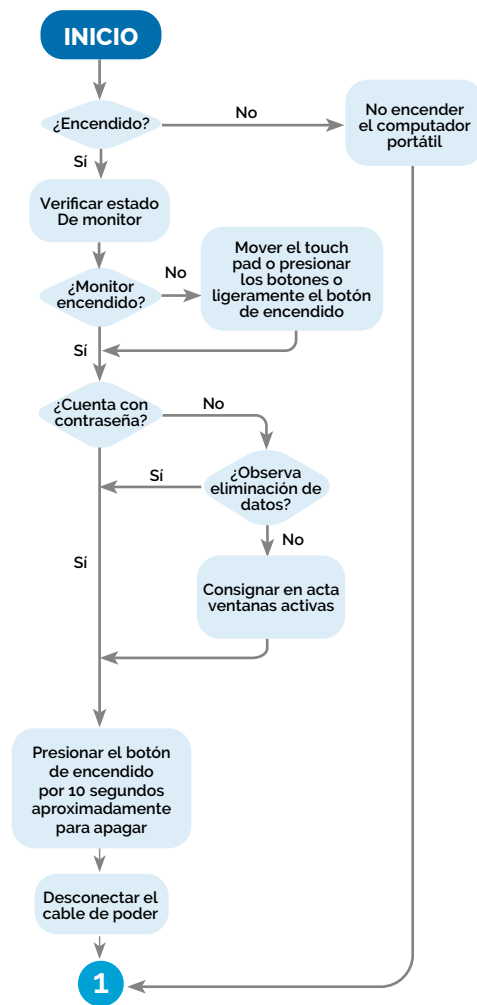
INICIO

¿Encendido?

No

No encender el computador portátil

Sí

Verificar estado De monitor

¿Monitor encendido?

No

Mover el touch pad o presionar los botones o ligeramente el botón de encendido

Sí

¿Cuenta con contraseña?

No

Sí

¿Observa eliminación de datos?

Sí

No

Consignar en acta ventanas activas

Presionar el botón de encendido por 10 segundos aproximadamente para apagar

Desconectar el cable de poder

1